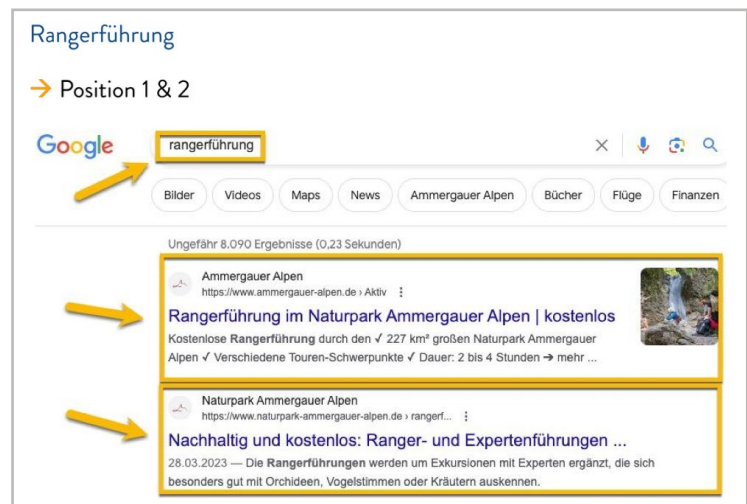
Rangerführung

→ Position 1 & 2

Google

rangerführung

Bilder Videos Maps News Ammergauer Alpen Bücher Flüge Finanzen

Ungefähr 8.090 Ergebnisse (0,23 Sekunden)

Ammergauer Alpen
https://www.ammergauer-alpen.de › Aktiv ⋮

Rangerführung im Naturpark Ammergauer Alpen | kostenlos

Kostenlose **Rangerführung** durch den ✓ 227 km² großen Naturpark Ammergauer Alpen ✓ Verschiedene Touren-Schwerpunkte ✓ Dauer: 2 bis 4 Stunden ➔ mehr ...

Naturpark Ammergauer Alpen
https://www.naturpark-ammergauer-alpen.de › rangerf... ⋮

Nachhaltig und kostenlos: Ranger- und Expertenführungen ...

28.03.2023 — Die **Rangerführungen** werden um Exkursionen mit Experten ergänzt, die sich besonders gut mit Orchideen, Vogelstimmen oder Kräutern auskennen.